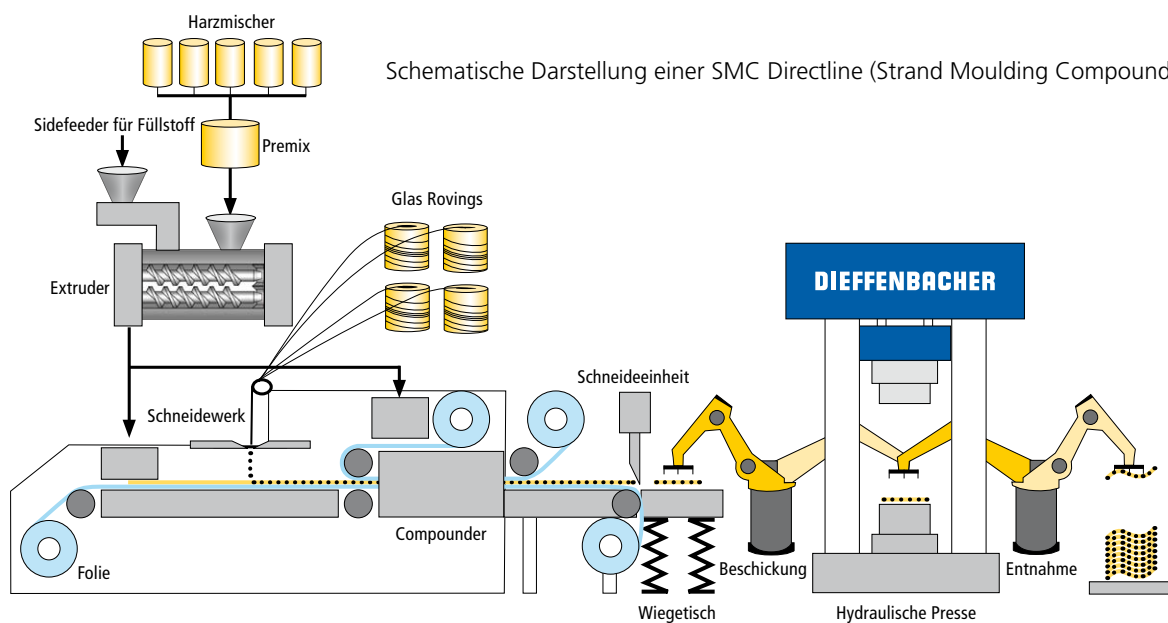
Harzmischer

Schematische Darstellung einer SMC Directline (Strand Moulding Compound

Sidefeeder für Füllstoff

Premix

Glas Rovings

Extruder

DIEFFENBACHER

Schneideeinheit

Schneidewerk

Compounder

Folie

Beschickung

Entnahme

Wiegetisch

Hydraulische Presse